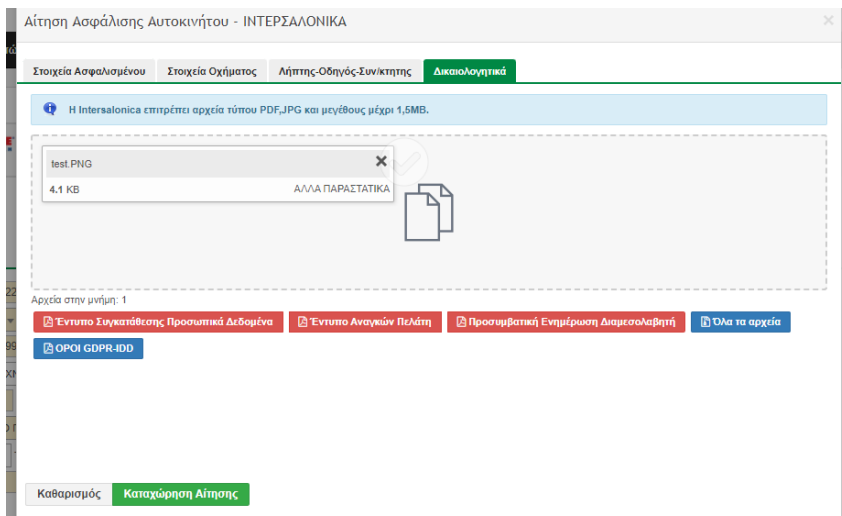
Αίτηση Ασφάλισης Αυτοκινήτου - ΙΝΤΕΡΣΑΛΟΝΙΚΑ

×

Στοιχεία Ασφαλισμένου | Στοιχεία Οχήματος | Λήπτης-Οδηγός-Συν/κτητης | Δικαιολογητικά

Η Intersalonica επιτρέπει αρχεία τύπου PDF,JPG και μεγέθους μέχρι 1,5MB.

test.PNG

4.1 KB

ΑΛΛΑ ΠΑΡΑΣΤΑΤΙΚΑ

Αρχεία στην μνήμη: 1

Έντυπο Συγκατάθεσης Προσωπικά Δεδομένα

Έντυπο Αναγκών Πελάτη

Προσυμβατική Ενημέρωση Διαμεσολαβητή

Όλα τα αρχεία

ΟΡΟΙ GDPR-IDD

Καθαρισμός

Καταχώρηση Αίτησης